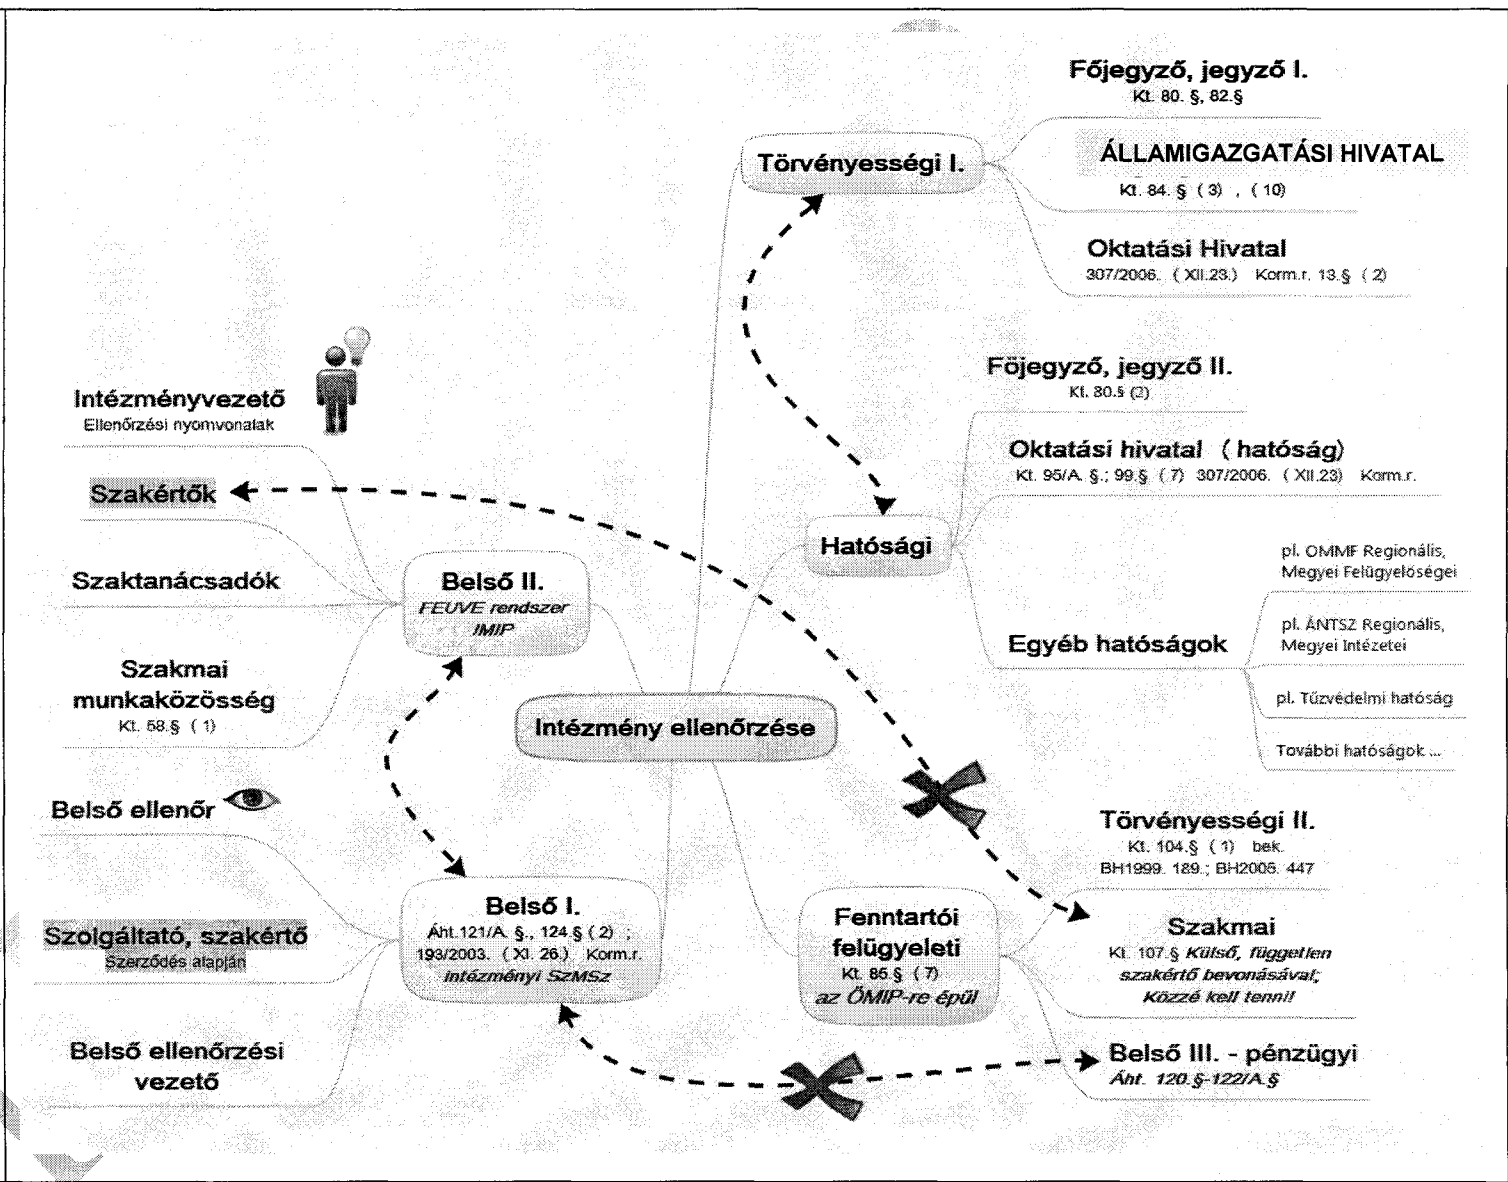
Intézmény ellenőrzése

Törvényességi I.

Főjegyző, jegyző I.
Kt. 80. §, 82.§

ÁLLAMIGAZGATÁSI HIVATAL
Kt. 84. § (3) , (10)

Oktatási Hivatal
307/2006. (XII.23.) Korm.r. 13.§ (2)

Hatósági

Főjegyző, jegyző II.
Kt. 80.§ (2)

Oktatási hivatal (hatóság)
Kt. 95/A. §.; 99.§ (7) 307/2006. (XII.23) Korm.r.

Egyéb hatóságok

pl. OMMF Regionális, Megyei Felügyelőségei

pl. ÁNTSZ Regionális, Megyei Intézetei

pl. Tűzvédelmi hatóság

További hatóságok ...

Fenntartói felügyeleti
Kt. 85.§ (7)
az ÖMIP-re épül

Törvényességi II.
Kt. 104.§ (1) bek.
BH1999. 189.; BH2005. 447

Szakmai
Kt. 107.§ Külső, független szakértő bevonásával; Közzé kell tenni!

Belső III. - pénzügyi
Áht. 120.§-122/A.§

Belső II.
FEUVE rendszer
IMIP

Intézményvezető
Ellenőrzési nyomvonalak

Szakértők

Szaktanácsadók

Szakmai munkaközösség
Kt. 58.§ (1)

Belső I.
Áht.121/A. §., 124.§ (2) ; 193/2003. (XI. 26.) Korm.r.
Intézményi SzMSz

Belső ellenőr

Szolgáltató, szakértő
Szerződés alapján

Belső ellenőrzési vezető